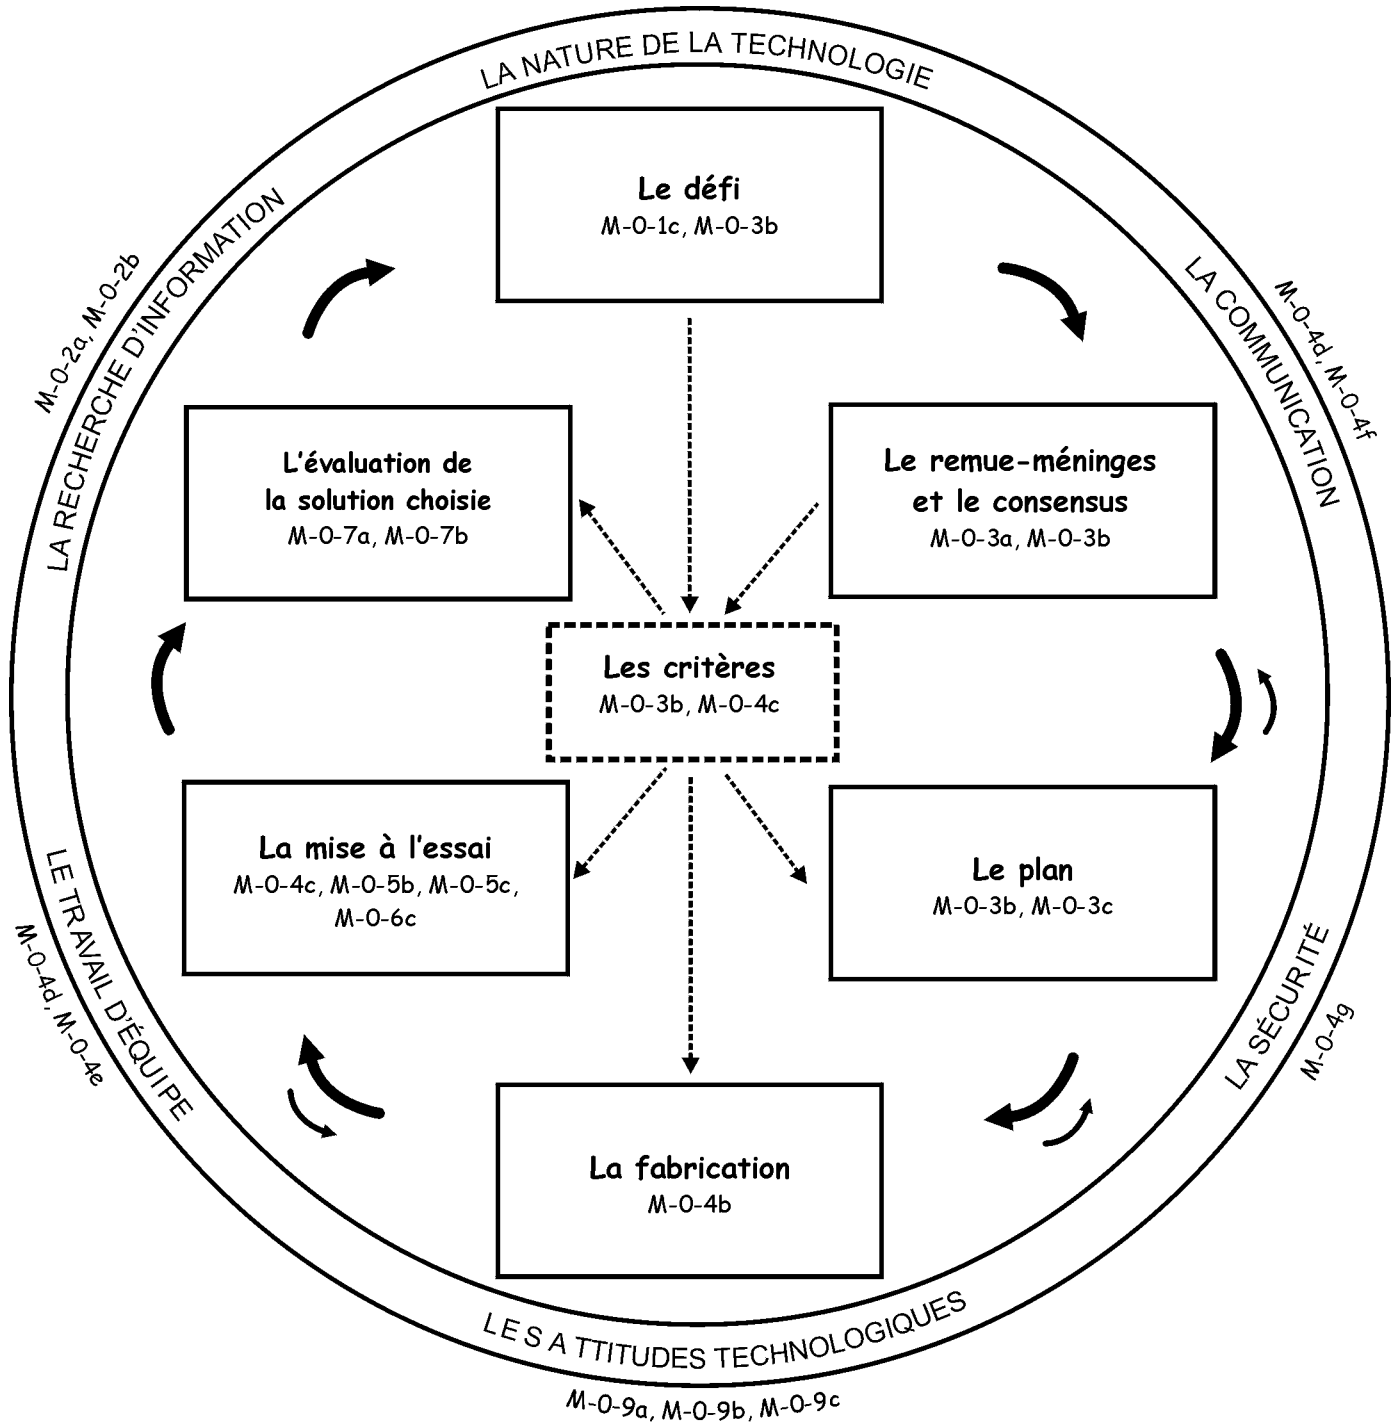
LA NATURE DE LA TECHNOLOGIE

LA RECHERCHE D'INFORMATION
M-0-2a, M-0-2b

LA COMMUNICATION
M-0-4d, M-0-4f

Le défi
M-0-1c, M-0-3b

L'évaluation de la solution choisie
M-0-7a, M-0-7b

Le remue-méninges et le consensus
M-0-3a, M-0-3b

Les critères
M-0-3b, M-0-4c

La mise à l'essai
M-0-4c, M-0-5b, M-0-5c, M-0-6c

Le plan
M-0-3b, M-0-3c

La fabrication
M-0-4b

LE TRAVAIL D'ÉQUIPE
M-0-4d, M-0-4e

LA SÉCURITÉ
M-0-4g

LE S A TTITUDES TECHNOLOGIQUES
M-0-9a, M-0-9b, M-0-9c